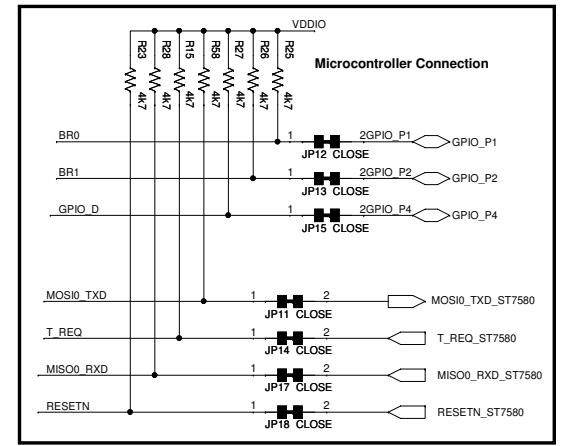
VDDIO

R23 R28 R15 R58 R27 R26 R25

4k7 4k7 4k7 4k7 4k7 4k7 4k7

Microcontroller Connection

BR0
1 2GPIO_P1
JP12 CLOSE
GPIO_P1

BR1
1 2GPIO_P2
JP13 CLOSE
GPIO_P2

GPIO_D
1 2GPIO_P4
JP15 CLOSE
GPIO_P4

MOSI0_TXD
1 2
JP11 CLOSE
MOSI0_TXD_ST7580

T_REQ
1 2
JP14 CLOSE
T_REQ_ST7580

MISO0_RXD
1 2
JP17 CLOSE
MISO0_RXD_ST7580

RESETN
1 2
JP18 CLOSE
RESETN_ST7580